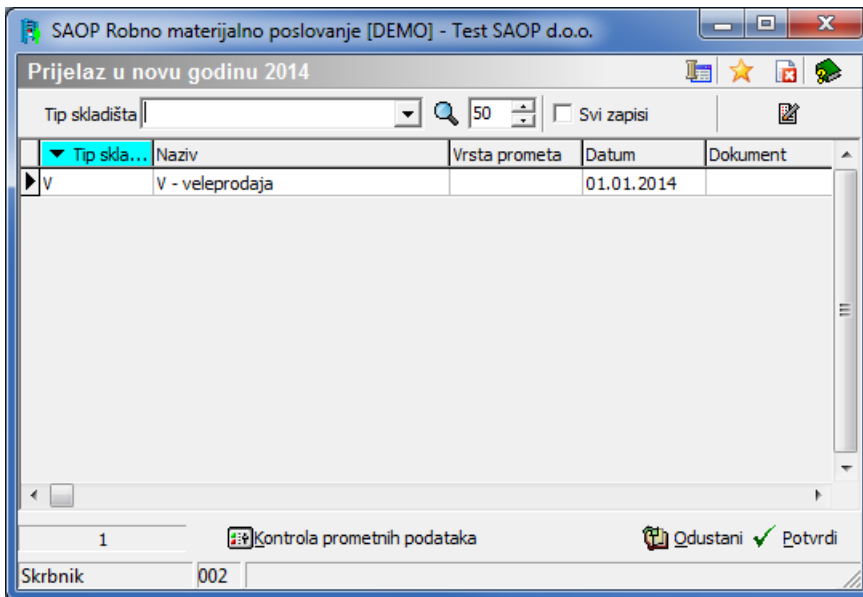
SAOP Robno materijalno poslovanje [DEMO] - Test SAOP d.o.o.

Prijelaz u novu godinu 2014

Tip skladišta

50

Svi zapisi

| Tip skla... | Naziv | Vrsta prometa | Datum | Dokument |
|---|---|---|---|---|
| V | V - veleprodaja | | 01.01.2014 | |

1

Kontrola prometnih podataka

Odustani

Potvrdi

Skrbnik

002